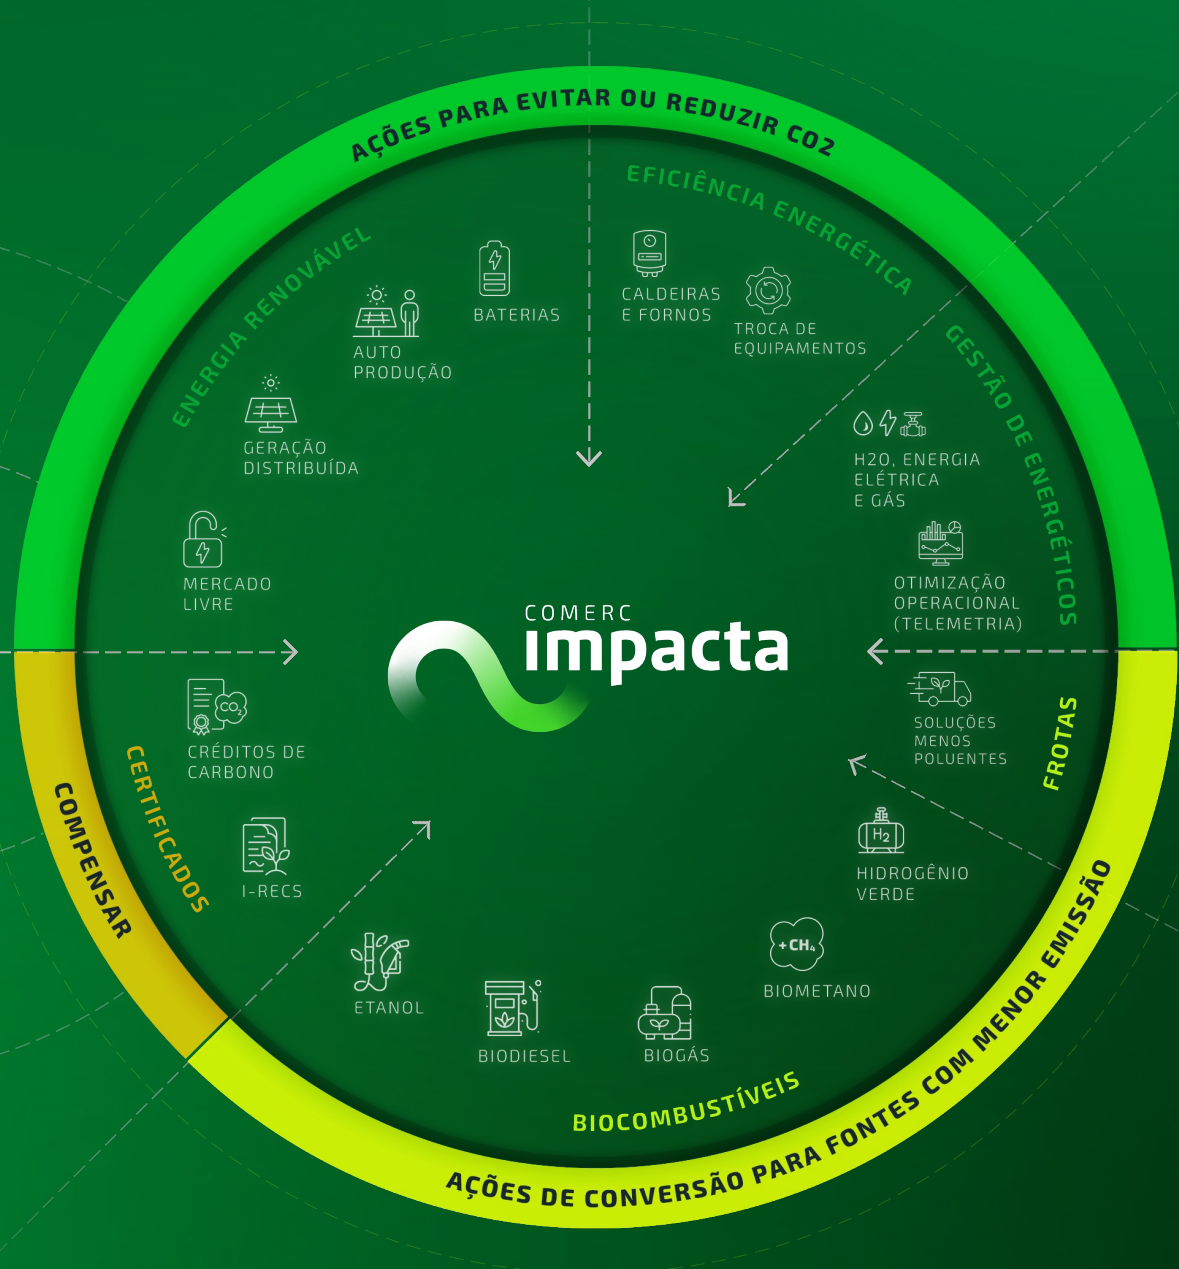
AÇÕES PARA EVITAR OU REDUZIR CO2

ENERGIA RENOVÁVEL

BATERIAS

AUTO PRODUÇÃO

GERAÇÃO DISTRIBUÍDA

MERCADO LIVRE

EFICIÊNCIA ENERGÉTICA

CALDEIRAS E FORNOS

TROCA DE EQUIPAMENTOS

GESTÃO DE ENERGÉTICOS

H2O, ENERGIA ELÉTRICA E GÁS

OTIMIZAÇÃO OPERACIONAL (TELEMETRIA)

COMERC
impacta

FROTAS

SOLUÇÕES MENOS POLUENTES

HIDROGÊNIO VERDE

+CH₄

BIOMETANO

BIOGÁS

BIODIESEL

ETANOL

BIOCOMBUSTÍVEIS

COMPENSAR

CERTIFICADOS

CO2

CRÉDITOS DE CARBONO

I-RECS

H2

AÇÕES DE CONVERSÃO PARA FONTES COM MENOR EMISSÃO